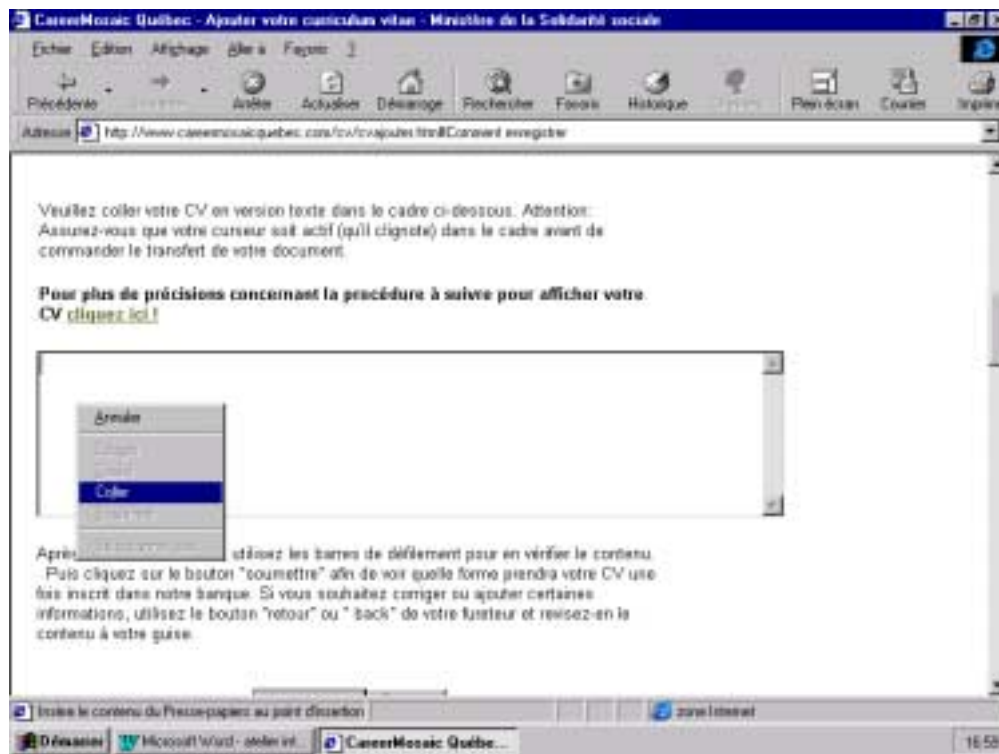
CareerMosaic Québec - Ajouter votre curriculum vitae - Ministère de la Solidarité sociale

Fichier Edition Affichage Aller à Favoris ?

Précédente Arrêter Actualiser Démarrage Rechercher Favoris Historique Plein écran Courrier Imprimer

Adresse http://www.careermosaicquebec.com/cv/cvajouter.html#Comment enregistrer

Veuillez coller votre CV en version texte dans le cadre ci-dessous. Attention: Assurez-vous que votre curseur soit actif (qu'il clignote) dans le cadre avant de commander le transfert de votre document.

Pour plus de précisions concernant la procédure à suivre pour afficher votre CV cliquez ici !

Annuler

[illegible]

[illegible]

Coller

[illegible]

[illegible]

Après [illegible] utilisez les barres de défilement pour en vérifier le contenu. Puis cliquez sur le bouton "soumettre" afin de voir quelle forme prendra votre CV une fois inscrit dans notre banque. Si vous souhaitez corriger ou ajouter certaines informations, utilisez le bouton "retour" ou " back" de votre fureteur et revisez-en le contenu à votre guise.

Insère le contenu du Presse-papiers au point d'insertion

zone Internet

Démarrer Microsoft Word - atelier int... CareerMosaic Québe...

16:50